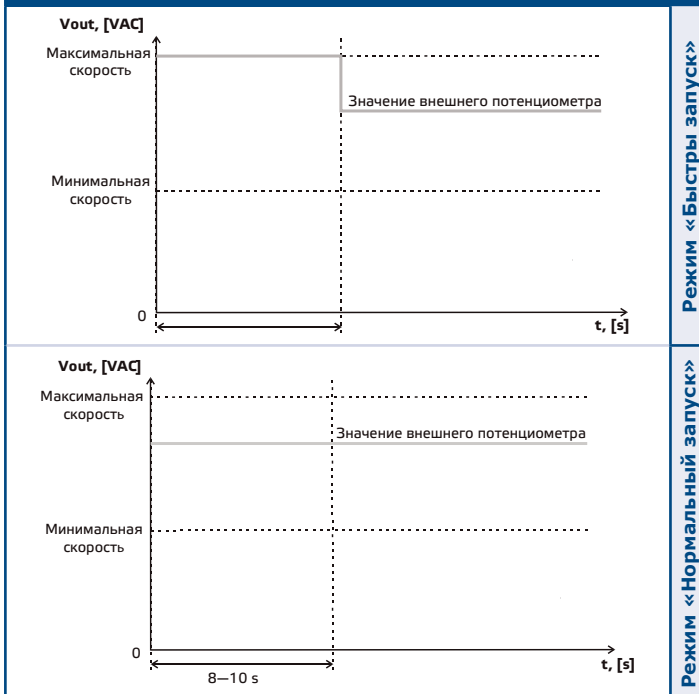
Vout, [VAC]

Максимальная скорость

Значение внешнего потенциометра

Минимальная скорость

0

t, [s]

Режим «Быстры запуск»

Vout, [VAC]

Максимальная скорость

Значение внешнего потенциометра

Минимальная скорость

0

8—10 s

t, [s]

Режим «Нормальный запуск»